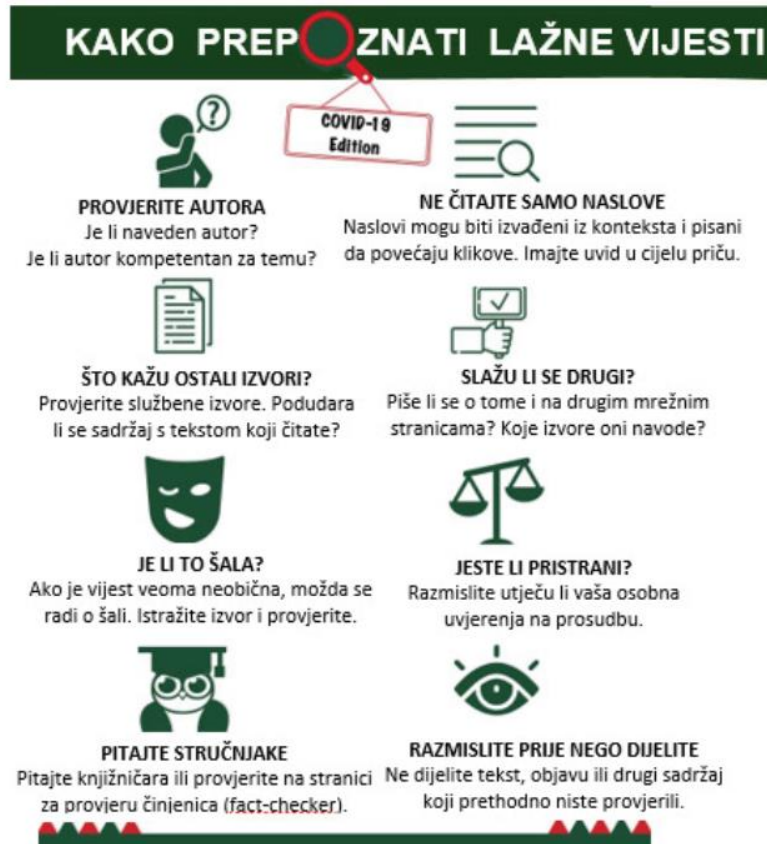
KAKO PREPOZNATI LAŽNE VIJESTI

COVID-19 Edition

PROVJERITE AUTORA
Je li naveden autor?
Je li autor kompetentan za temu?

NE ČITAJTE SAMO NASLOVE
Naslovi mogu biti izvađeni iz konteksta i pisani da povećaju klikove. Imajte uvid u cijelu priču.

ŠTO KAŽU OSTALI IZVORI?
Provjerite službene izvore. Podudara li se sadržaj s tekstom koji čitate?

SLAŽU LI SE DRUGI?
Piše li se o tome i na drugim mrežnim stranicama? Koje izvore oni navode?

JE LI TO ŠALA?
Ako je vijest veoma neobična, možda se radi o šali. Istražite izvor i provjerite.

JESTE LI PRISTRANI?
Razmislite utječu li vaša osobna uvjerenja na prosudbu.

PITAJTE STRUČNJAKE
Pitajte knjižničara ili provjerite na stranici za provjeru činjenica (fact-checker).

RAZMISLITE PRIJE NEGO DIJELITE
Ne dijelite tekst, objavu ili drugi sadržaj koji prethodno niste provjerili.